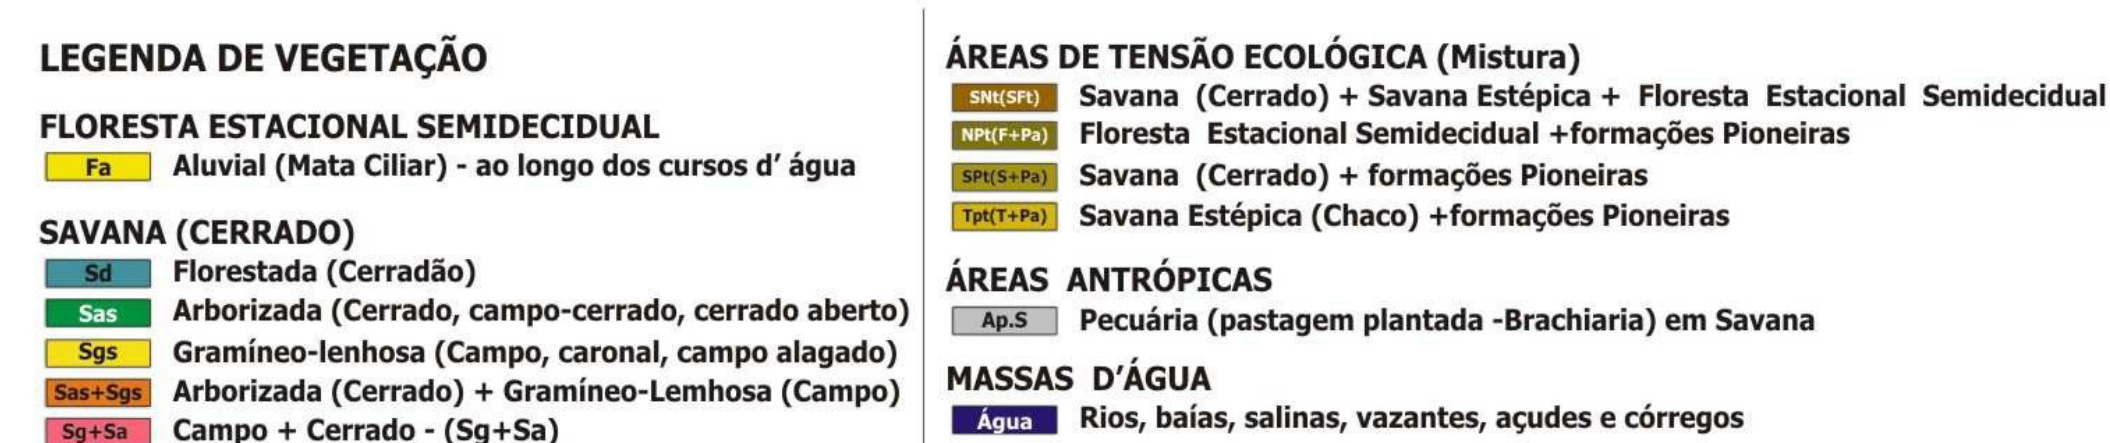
LEGENDA DE VEGETAÇÃO

FLORESTA ESTACIONAL SEMIDECIDUAL

Fa Aluvial (Mata Ciliar) - ao longo dos cursos d' água

SAVANA (CERRADO)

Sd Florestada (Cerradão)

Sas Arborizada (Cerrado, campo-cerrado, cerrado aberto)

Sgs Gramíneo-lenhosa (Campo, caronal, campo alagado)

Sas+Sgs Arborizada (Cerrado) + Gramíneo-Lemhosa (Campo)

Sg+Sa Campo + Cerrado - (Sg+Sa)

ÁREAS DE TENSÃO ECOLÓGICA (Mistura)

SNt(SFt) Savana (Cerrado) + Savana Estépica + Floresta Estacional Semidecidual

NPt(F+Pa) Floresta Estacional Semidecidual +formações Pioneiras

SPt(S+Pa) Savana (Cerrado) + formações Pioneiras

Tpt(T+Pa) Savana Estépica (Chaco) +formações Pioneiras

ÁREAS ANTRÓPICAS

Ap.S Pecuária (pastagem plantada -Brachiaria) em Savana

MASSAS D'ÁGUA

Água Rios, baías, salinas, vazantes, açudes e córregos